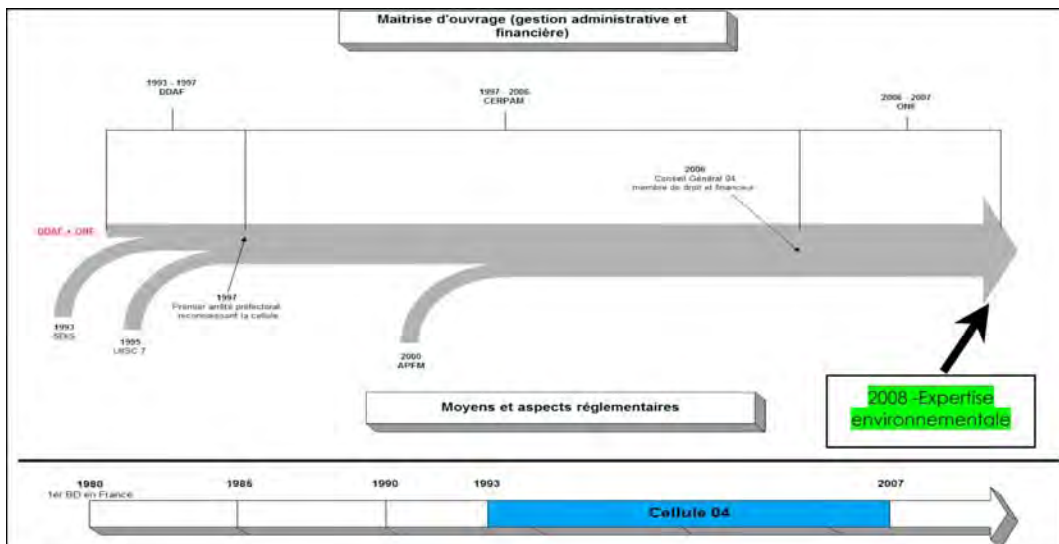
Maitrise d'ouvrage (gestion administrative et financière)

1993 - 1997
DDAF

1997 - 2006
CERPAM

2006 - 2007
ONF

2006
Conseil Général 04
membre de droit et financeur

DDAF + ONF

1997
Premier arrêté préfectoral reconnaissant la cellule

1993
SDIS

1995
UISC 7

2000
APFM

Moyens et aspects réglementaires

2008 -Expertise environnementale

1980
1er BD en France

1985

1990

1993

2007

Cellule 04